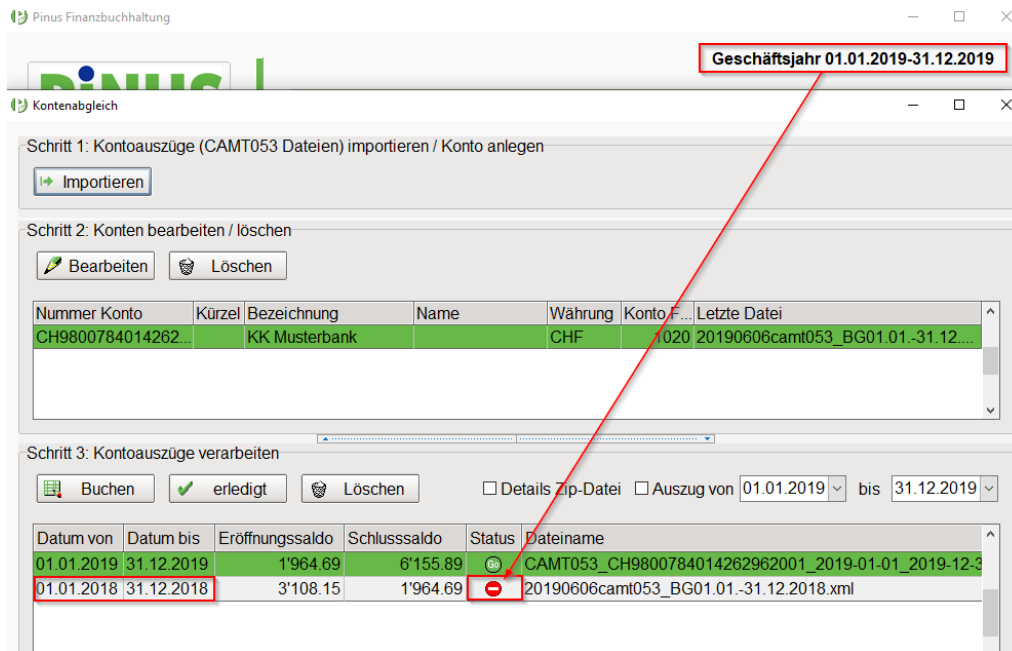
Pinus Finanzbuchhaltung

Geschäftsjahr 01.01.2019-31.12.2019

Kontenabgleich

Schritt 1: Kontoauszüge (CAMT053 Dateien) importieren / Konto anlegen

Importieren

Schritt 2: Konten bearbeiten / löschen

Bearbeiten Löschen

| Nummer Konto | Kürzel | Bezeichnung | Name | Währung | Konto F... | Letzte Datei |
|---|---|---|---|---|---|---|
| CH9800784014262... | | KK Musterbank | | CHF | 1020 | 20190606camt053_BG01.01.-31.12.... |

Schritt 3: Kontoauszüge verarbeiten

Buchen erledigt Löschen Details Zip-Datei Auszug von 01.01.2019 bis 31.12.2019

| Datum von | Datum bis | Eröffnungssaldo | Schlusssaldo | Status | Dateiname |
|---|---|---|---|---|---|
| 01.01.2019 | 31.12.2019 | 1'964.69 | 6'155.89 | Go | CAMT053_CH9800784014262962001_2019-01-01_2019-12-3 |
| 01.01.2018 | 31.12.2018 | 3'108.15 | 1'964.69 | | 20190606camt053_BG01.01.-31.12.2018.xml |